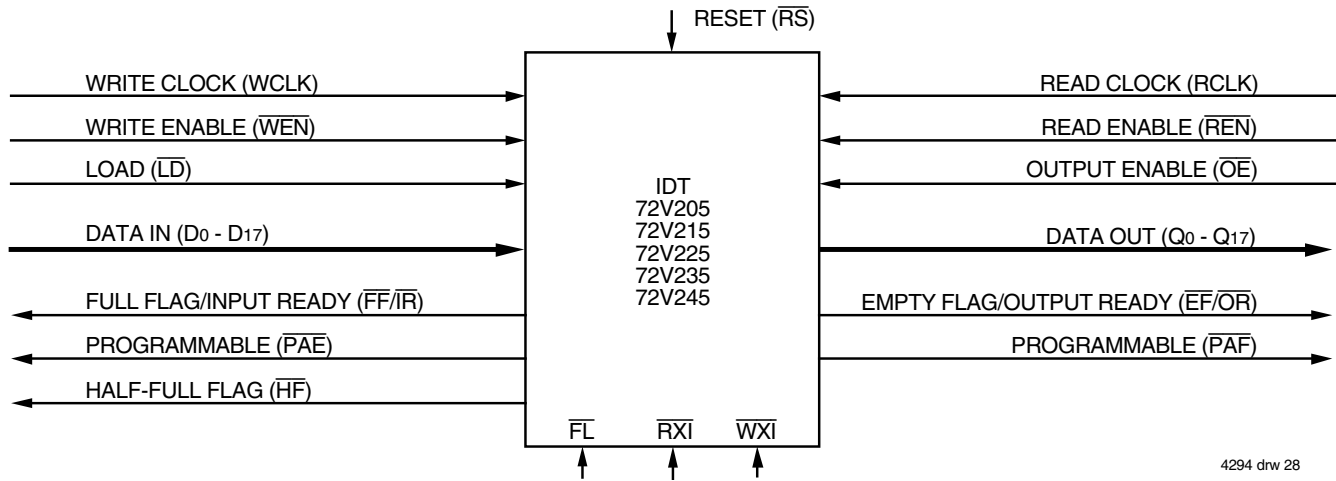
RESET ($\overline{RS}$)

WRITE CLOCK (WCLK)

WRITE ENABLE ($\overline{WEN}$)

LOAD ($\overline{LD}$)

DATA IN ($D_0$ - $D_{17}$)

FULL FLAG/INPUT READY ($\overline{FF}/\overline{IR}$)

PROGRAMMABLE ($\overline{PAE}$)

HALF-FULL FLAG ($\overline{HF}$)

IDT
72V205
72V215
72V225
72V235
72V245

$\overline{FL}$ $\overline{RXI}$ $\overline{WXI}$

READ CLOCK (RCLK)

READ ENABLE ($\overline{REN}$)

OUTPUT ENABLE ($\overline{OE}$)

DATA OUT ($Q_0$ - $Q_{17}$)

EMPTY FLAG/OUTPUT READY ($\overline{EF}/\overline{OR}$)

PROGRAMMABLE ($\overline{PAF}$)

4294 drw 28